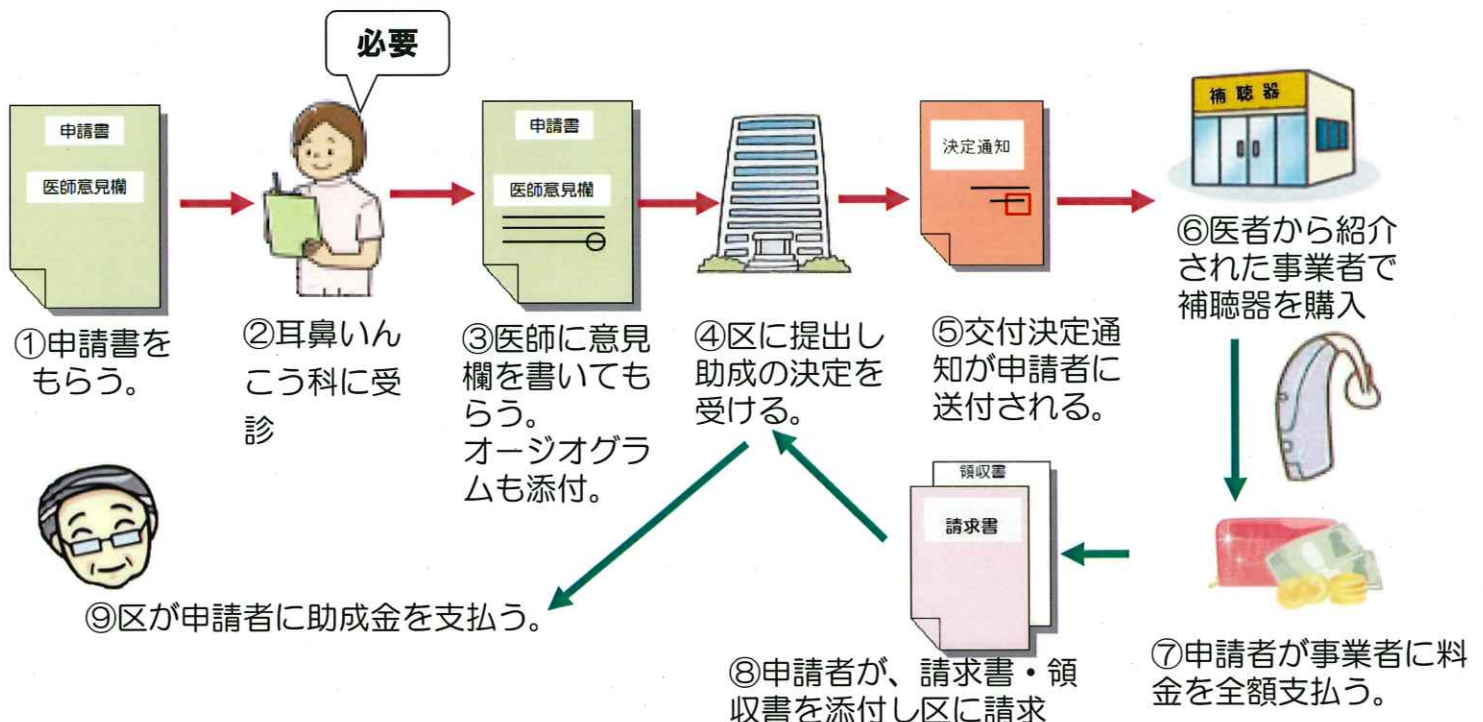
必要

申請書
医師意見欄

①申請書をもらう。

②耳鼻いんこう科に受診

申請書
医師意見欄

③医師に意見欄を書いてもらう。
オージオグラムも添付。

④区に提出し助成の決定を受ける。

決定通知

⑤交付決定通知が申請者に送付される。

補聴器

⑥医者から紹介された事業者で補聴器を購入

⑦申請者が事業者に料金を全額支払う。

領収書
請求書

⑧申請者が、請求書・領収書を添付し区に請求

⑨区が申請者に助成金を支払う。